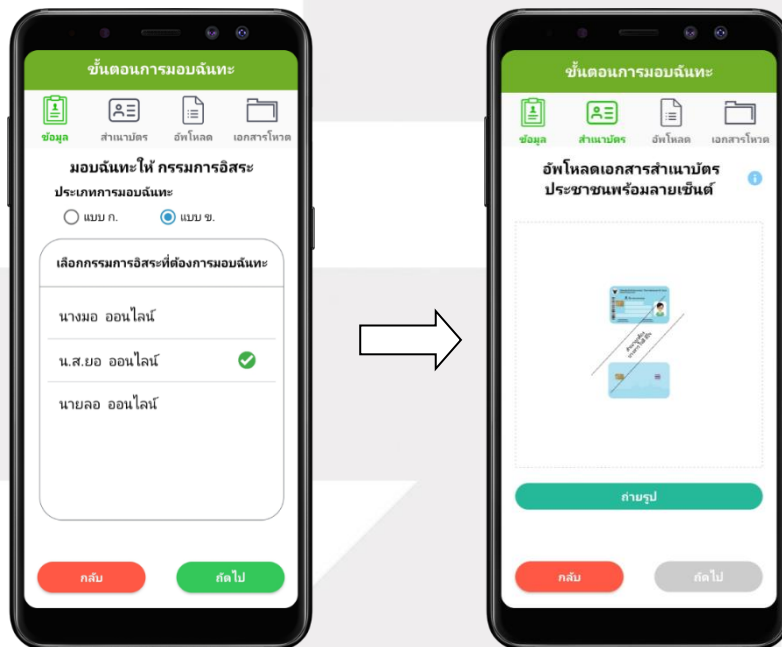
ขั้นตอนการมอบฉันทะ

ข้อมูล
สำเนาบัตร
อัพโหลด
เอกสารโหวต

มอบฉันทะให้ กรรมการอิสระ

ประเภทการมอบฉันทะ

แบบ ก.
แบบ ข.

เลือกกรรมการอิสระที่ต้องการมอบฉันทะ

นางมอ ออนไลน์

น.ส.ยอ ออนไลน์

นายลอ ออนไลน์

กลับ
ถัดไป

ขั้นตอนการมอบฉันทะ

ข้อมูล
สำเนาบัตร
อัพโหลด
เอกสารโหวต

อัพโหลดเอกสารสำเนาบัตรประชาชนพร้อมลายเซ็นต์

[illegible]

ถ่ายรูป

กลับ
ถัดไป